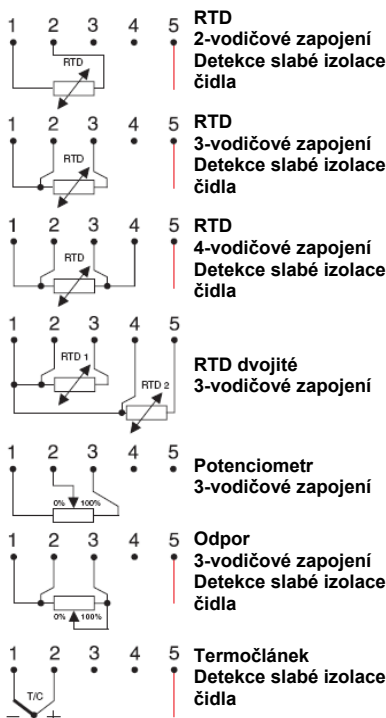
1 2 3 4 5
RTD
RTD
2-vodičové zapojení
Detekce slabé izolace čidla

1 2 3 4 5
RTD
RTD
3-vodičové zapojení
Detekce slabé izolace čidla

1 2 3 4 5
RTD
RTD
4-vodičové zapojení
Detekce slabé izolace čidla

1 2 3 4 5
RTD 1
RTD 2
RTD dvojité
3-vodičové zapojení

1 2 3 4 5
0% 100%
Potenciometr
3-vodičové zapojení

1 2 3 4 5
0% 100%
Odpor
3-vodičové zapojení
Detekce slabé izolace čidla

1 2 3 4 5
T/C
− +
Termočlánek
Detekce slabé izolace čidla